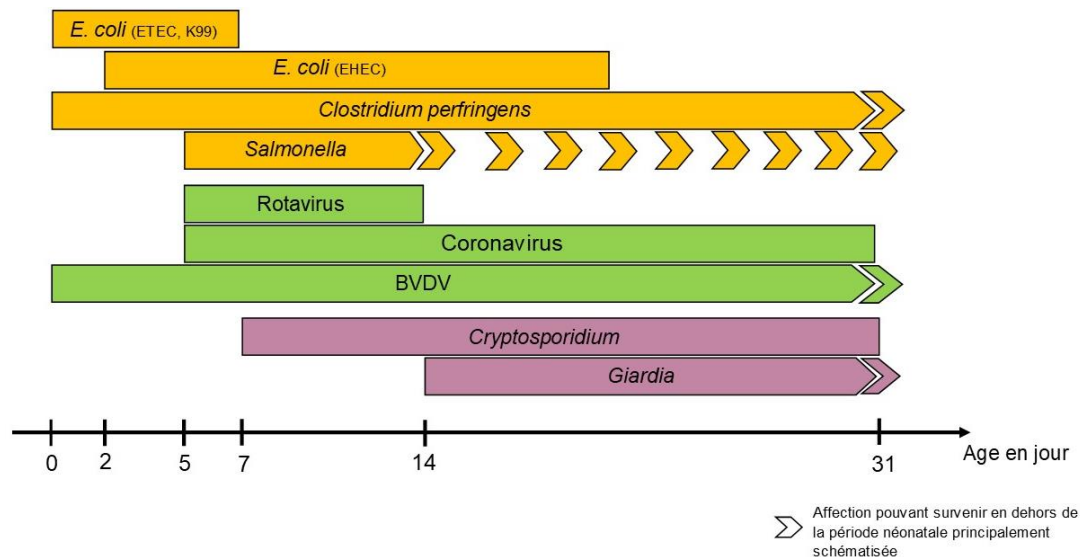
E. coli (ETEC, K99)

E. coli (EHEC)

Clostridium perfringens

Salmonella

Rotavirus

Coronavirus

BVDV

Cryptosporidium

Giardia

0 2 5 7 14 31

Age en jour

Affection pouvant survenir en dehors de la période néonatale principalement schématisée